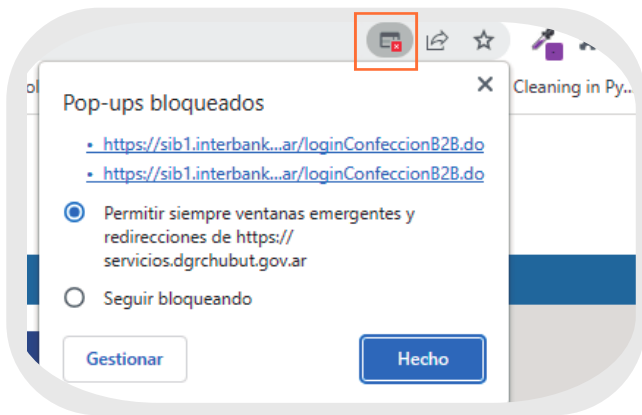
ol

Cleaning in Py...

Pop-ups bloqueados

• https://sib1.interbank...ar/loginConfeccionB2B.do

• https://sib1.interbank...ar/loginConfeccionB2B.do

Permitir siempre ventanas emergentes y redirecciones de https:// servicios.dgrchubut.gov.ar

Seguir bloqueando

Gestionar

Hecho